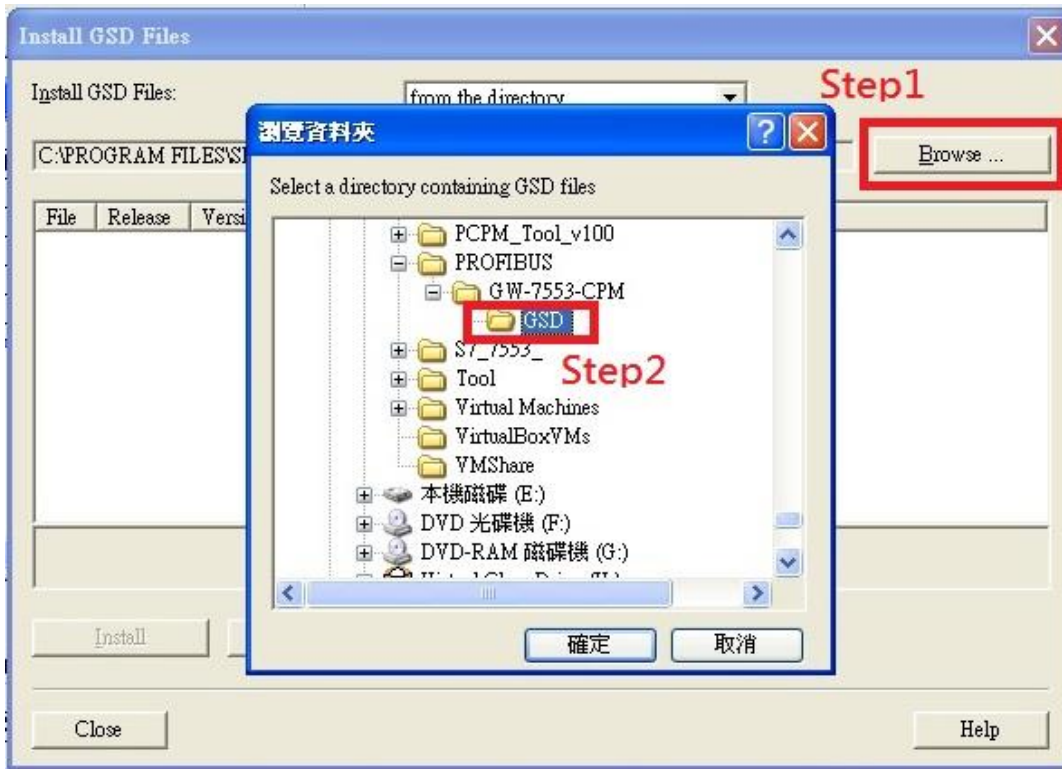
Install GSD Files

Install GSD Files:

from the directory

Step1

Browse ...

C:\PROGRAM FILES\S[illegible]

File | Release | Versi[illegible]

瀏覽資料夾

Select a directory containing GSD files

PCPM_Tool_v100
PROFIBUS
GW-7553-CPM
GSD
S7_7553_
Tool
Virtual Machines
VirtualBoxVMs
VMShare
本機磁碟 (E:)
DVD 光碟機 (F:)
DVD-RAM 磁碟機 (G:)
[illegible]

Step2

確定

取消

Install

Close

Help